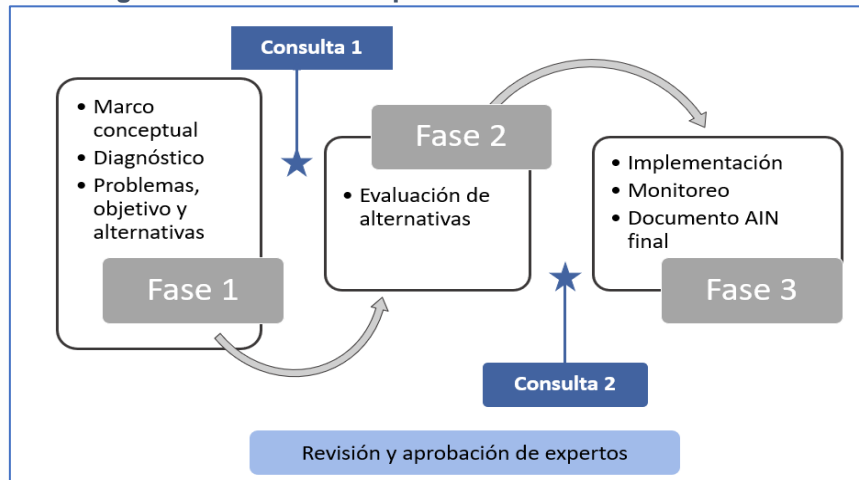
Consulta 1

• Marco conceptual
• Diagnóstico
• Problemas, objetivo y alternativas

Fase 1

Fase 2

• Evaluación de alternativas

• Implementación
• Monitoreo
• Documento AIN final

Fase 3

Consulta 2

Revisión y aprobación de expertos